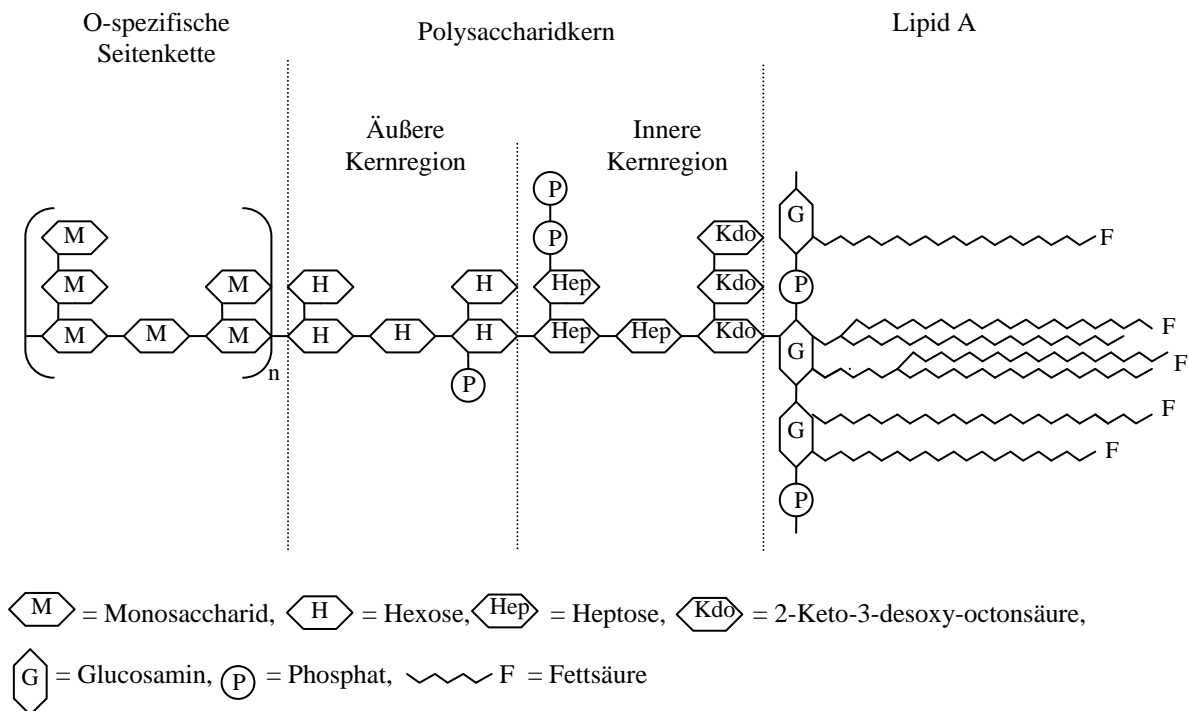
O-spezifische Seitenkette

Polysaccharidkern

Lipid A

Äußere Kernregion

Innere Kernregion

M
M
M
M
M
M
n

H
H
H
H
H
P

P
P
Hep
Hep
Hep

Kdo
Kdo
Kdo

G
P
G
G
P

F
F
F
F
F

M = Monosaccharid, H = Hexose, Hep = Heptose, Kdo = 2-Keto-3-desoxy-octonsäure,

G = Glucosamin, P = Phosphat, F = Fettsäure